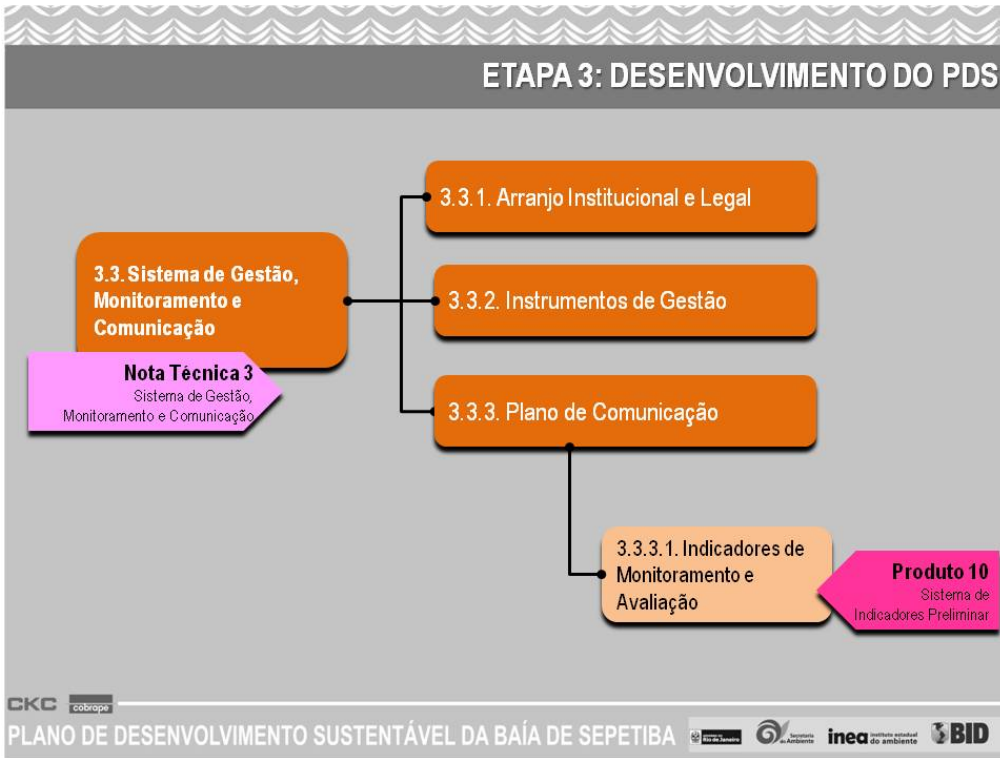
ETAPA 3: DESENVOLVIMENTO DO PDS

3.3. Sistema de Gestão, Monitoramento e Comunicação

Nota Técnica 3
Sistema de Gestão, Monitoramento e Comunicação

3.3.1. Arranjo Institucional e Legal

3.3.2. Instrumentos de Gestão

3.3.3. Plano de Comunicação

3.3.3.1. Indicadores de Monitoramento e Avaliação

Produto 10
Sistema de Indicadores Preliminar

CKC cobrape

PLANO DE DESENVOLVIMENTO SUSTENTÁVEL DA BAÍA DE SEPETIBA

Rio de Janeiro Secretaria do Ambiente inea instituto estadual do ambiente BID